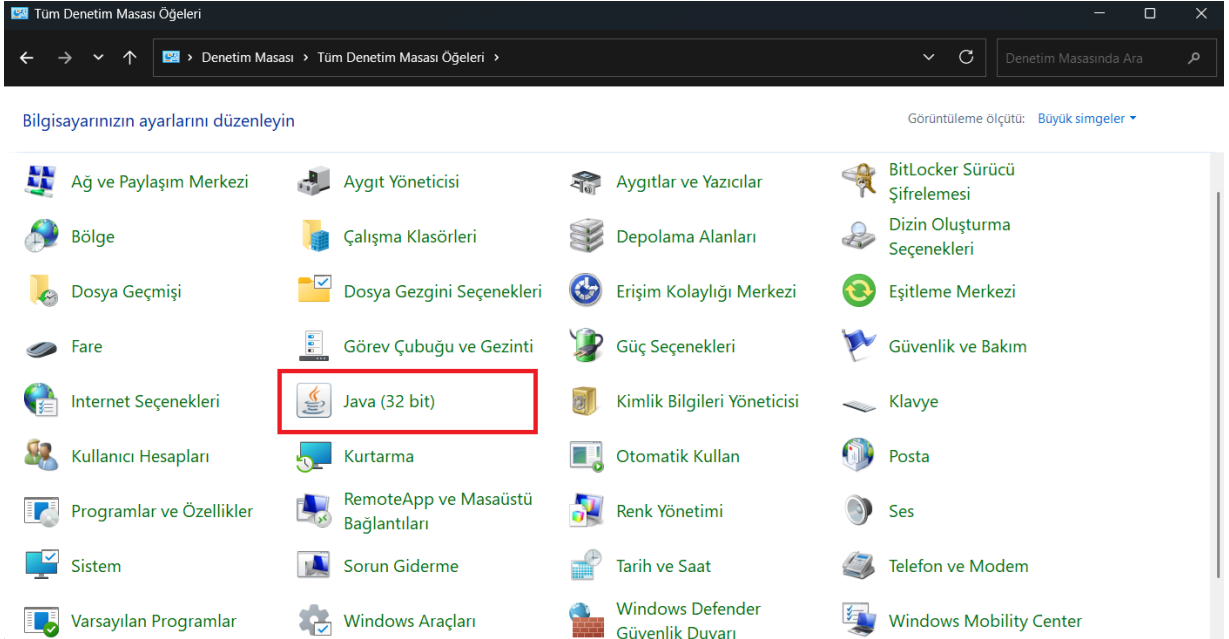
Tüm Denetim Masası Öğeleri

Denetim Masası › Tüm Denetim Masası Öğeleri ›

Denetim Masasında Ara

Bilgisayarınızın ayarlarını düzenleyin

Görüntüleme ölçütü: Büyük simgeler

Ağ ve Paylaşım Merkezi
Aygıt Yöneticisi
Aygıtlar ve Yazıcılar
BitLocker Sürücü Şifrelemesi
Bölge
Çalışma Klasörleri
Depolama Alanları
Dizin Oluşturma Seçenekleri
Dosya Geçmişi
Dosya Gezgini Seçenekleri
Erişim Kolaylığı Merkezi
Eşitleme Merkezi
Fare
Görev Çubuğu ve Gezinti
Güç Seçenekleri
Güvenlik ve Bakım
Internet Seçenekleri
Java (32 bit)
Kimlik Bilgileri Yöneticisi
Klavye
Kullanıcı Hesapları
Kurtarma
Otomatik Kullan
Posta
Programlar ve Özellikler
RemoteApp ve Masaüstü Bağlantıları
Renk Yönetimi
Ses
Sistem
Sorun Giderme
Tarih ve Saat
Telefon ve Modem
Varsayılan Programlar
Windows Araçları
Windows Defender Güvenlik Duvarı
Windows Mobility Center